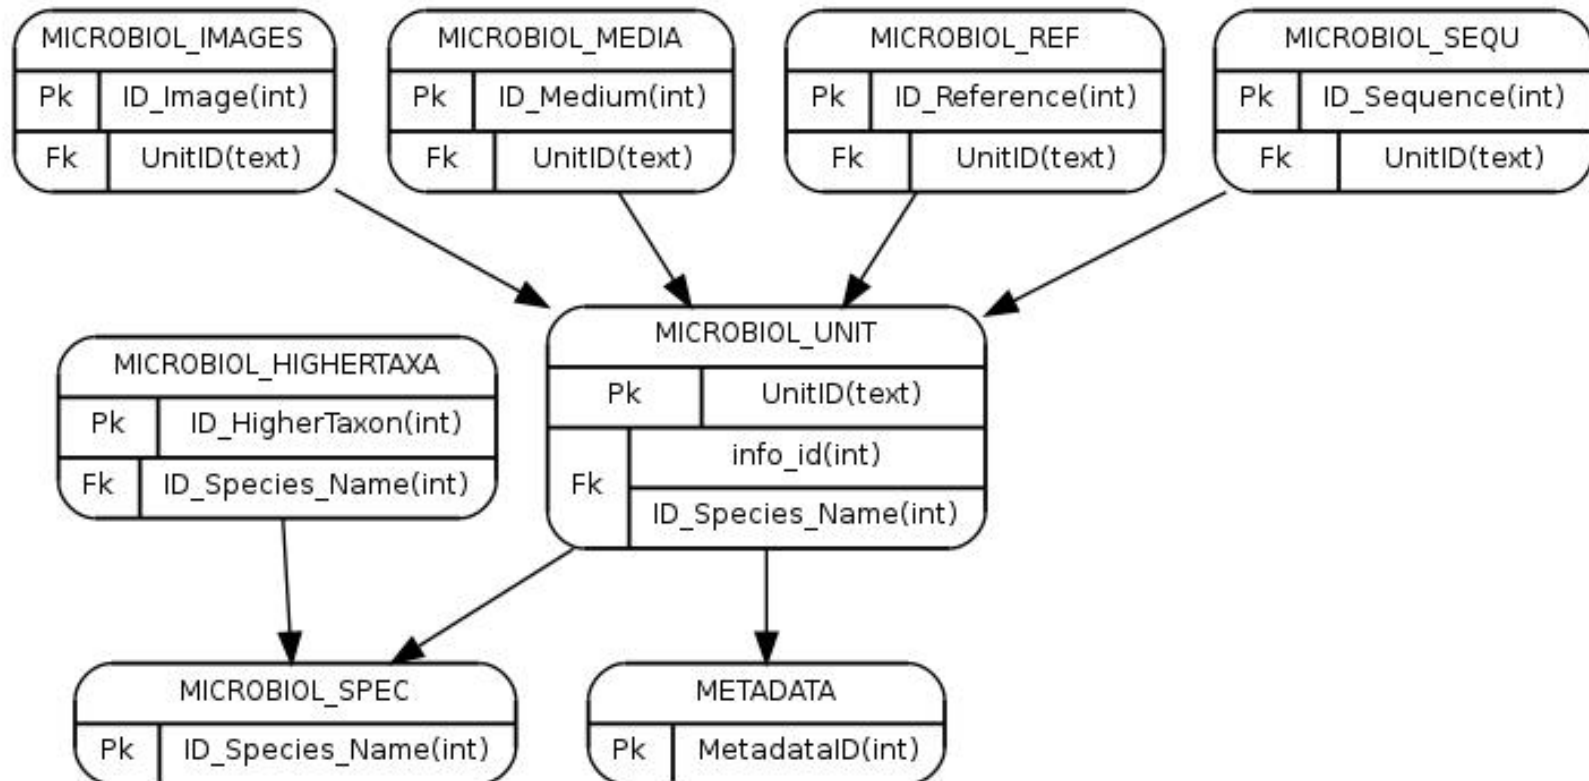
MICROBIOL_IMAGES

| Pk | ID_Image(int) |
|---|---|
| Fk | UnitID(text) |

MICROBIOL_MEDIA

| Pk | ID_Medium(int) |
|---|---|
| Fk | UnitID(text) |

MICROBIOL_REF

| Pk | ID_Reference(int) |
|---|---|
| Fk | UnitID(text) |

MICROBIOL_SEQU

| Pk | ID_Sequence(int) |
|---|---|
| Fk | UnitID(text) |

MICROBIOL_HIGHERTAXA

| Pk | ID_HigherTaxon(int) |
|---|---|
| Fk | ID_Species_Name(int) |

MICROBIOL_UNIT

| Pk | UnitID(text) |
|---|---|
| Fk | info_id(int) |
| | ID_Species_Name(int) |

MICROBIOL_SPEC

| Pk | ID_Species_Name(int) |
|---|---|

METADATA

| Pk | MetadataID(int) |
|---|---|